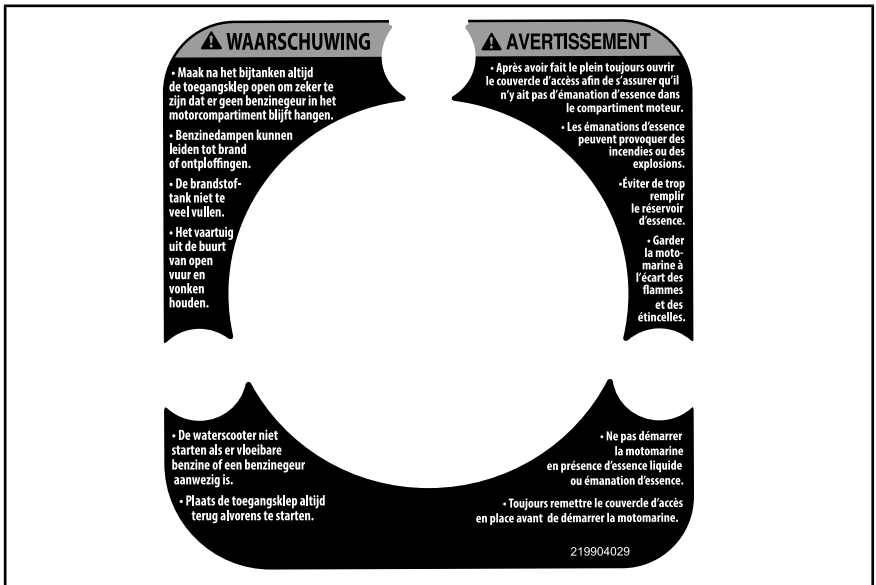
⚠ WAARSCHUWING

• Maak na het bijtanken altijd de toegangsklep open om zeker te zijn dat er geen benzinegeur in het motorcompartiment blijft hangen.

• Benzinedampen kunnen leiden tot brand of ontploffingen.

• De brandstoftank niet te veel vullen.

• Het vaartuig uit de buurt van open vuur en vonken houden.

⚠ AVERTISSEMENT

• Après avoir fait le plein toujours ouvrir le couvercle d'accès afin de s'assurer qu'il n'y ait pas d'émanation d'essence dans le compartiment moteur.

• Les émanations d'essence peuvent provoquer des incendies ou des explosions.

•Éviter de trop remplir le réservoir d'essence.

• Garder la motomarine à l'écart des flammes et des étincelles.

• De waterscooter niet starten als er vloeibare benzine of een benzinegeur aanwezig is.

• Plaats de toegangsklep altijd terug alvorens te starten.

• Ne pas démarrer la motomarine en présence d'essence liquide ou émanation d'essence.

• Toujours remettre le couvercle d'accès en place avant de démarrer la motomarine.

219904029